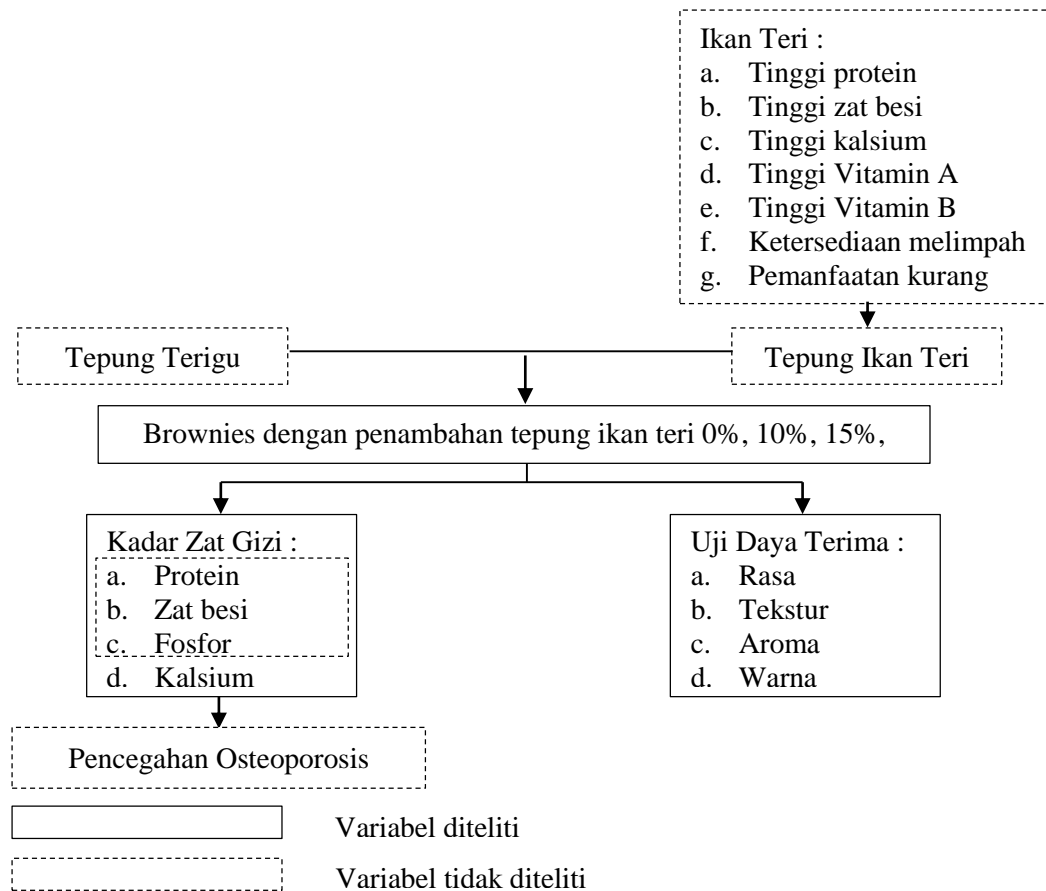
Ikan Teri :
a. Tinggi protein
b. Tinggi zat besi
c. Tinggi kalsium
d. Tinggi Vitamin A
e. Tinggi Vitamin B
f. Ketersediaan melimpah
g. Pemanfaatan kurang

Tepung Terigu

Tepung Ikan Teri

Brownies dengan penambahan tepung ikan teri 0%, 10%, 15%,

Kadar Zat Gizi :
a. Protein
b. Zat besi
c. Fosfor
d. Kalsium

Uji Daya Terima :
a. Rasa
b. Tekstur
c. Aroma
d. Warna

Pencegahan Osteoporosis

Variabel diteliti

Variabel tidak diteliti